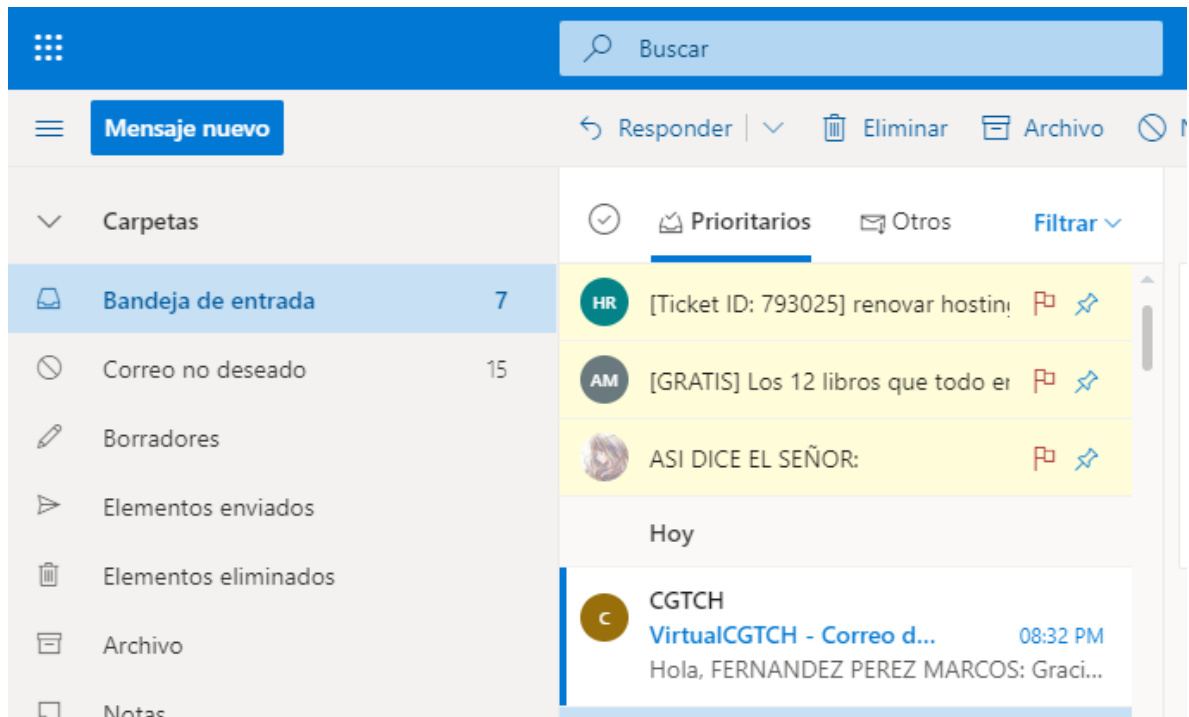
Buscar

Mensaje nuevo

Responder | Eliminar Archivo

Carpetas

Bandeja de entrada 7

Correo no deseado 15

Borradores

Elementos enviados

Elementos eliminados

Archivo

Notas

Prioritarios Otros Filtrar

HR [Ticket ID: 793025] renovar hostin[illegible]

AM [GRATIS] Los 12 libros que todo e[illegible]

ASI DICE EL SEÑOR:

Hoy

C CGTCH
VirtualCGTCH - Correo d... 08:32 PM
Hola, FERNANDEZ PEREZ MARCOS: Graci...